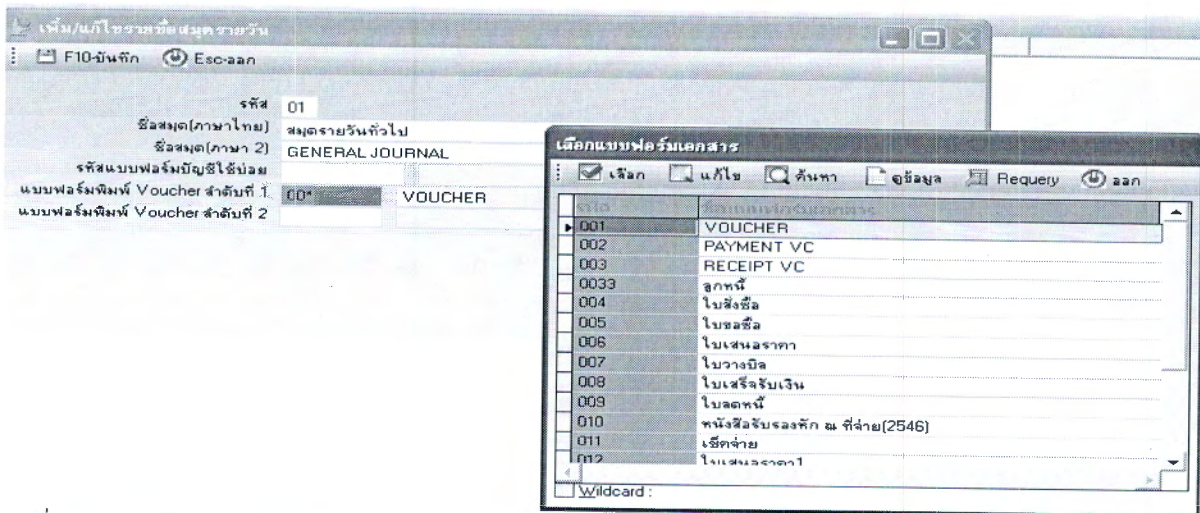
เพิ่ม/แก้ไขรายชื่อสมุดรายวัน

F10-บันทึก Esc-ออก

รหัส 01
ชื่อสมุด(ภาษาไทย) สมุดรายวันทั่วไป
ชื่อสมุด(ภาษา 2) GENERAL JOURNAL
รหัสแบบฟอร์มบัญชีใช้บ่อย
แบบฟอร์มพิมพ์ Voucher ลำดับที่ 1 00* VOUCHER
แบบฟอร์มพิมพ์ Voucher ลำดับที่ 2

เลือกแบบฟอร์มเอกสาร

เลือก แก้ไข ค้นหา ดูข้อมูล Requery ออก

| รหัส | ชื่อแบบฟอร์มเอกสาร |
|---|---|
| 001 | VOUCHER |
| 002 | PAYMENT VC |
| 003 | RECEIPT VC |
| 0033 | ลูกหนี้ |
| 004 | ใบสั่งซื้อ |
| 005 | ใบขอซื้อ |
| 006 | ใบเสนอราคา |
| 007 | ใบวางบิล |
| 008 | ใบเสร็จรับเงิน |
| 009 | ใบลดหนี้ |
| 010 | หนังสือรับรองหัก ณ ที่จ่าย(2546) |
| 011 | เช็คจ่าย |
| 012 | ใบเสนอราคา1 |

Wildcard :